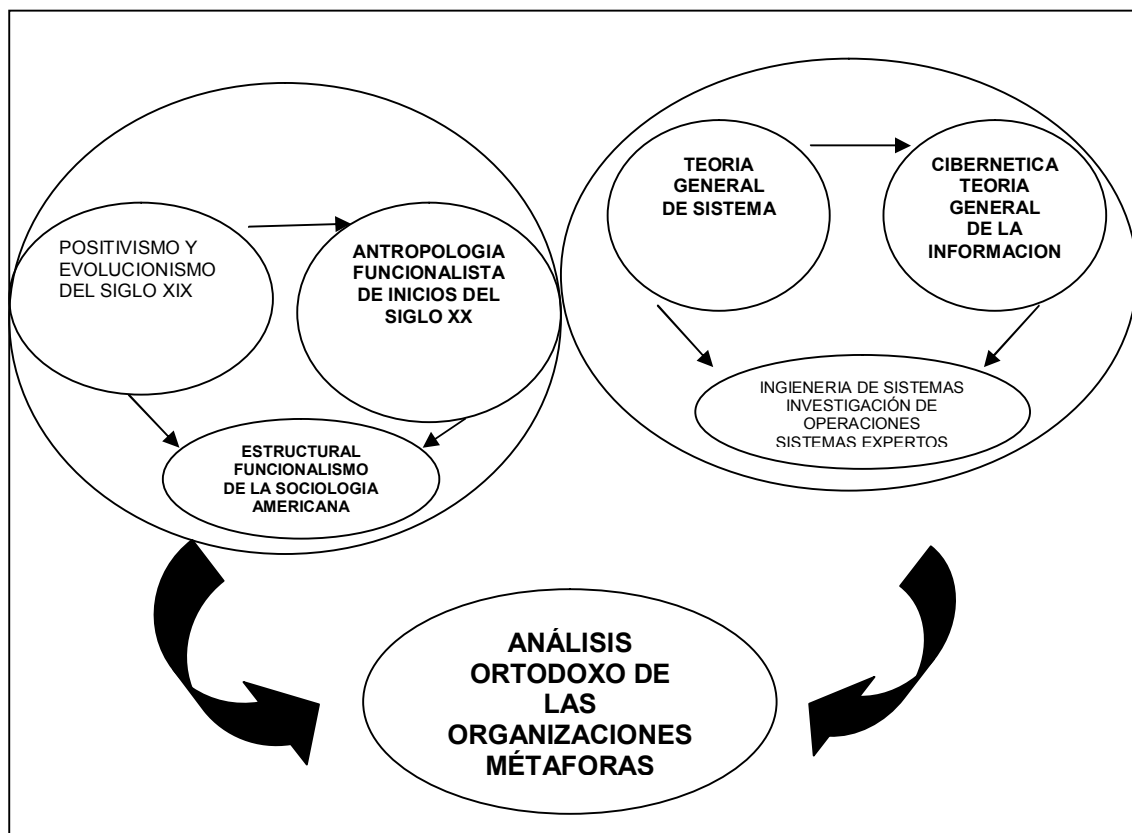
POSITIVISMO Y EVOLUCIONISMO DEL SIGLO XIX

ANTROPOLOGIA FUNCIONALISTA DE INICIOS DEL SIGLO XX

ESTRUCTURAL FUNCIONALISMO DE LA SOCIOLOGIA AMERICANA

TEORIA GENERAL DE SISTEMA

CIBERNETICA TEORIA GENERAL DE LA INFORMACION

INGIENERIA DE SISTEMAS INVESTIGACIÓN DE OPERACIONES SISTEMAS EXPERTOS

ANÁLISIS ORTODOXO DE LAS ORGANIZACIONES MÉTAFORAS